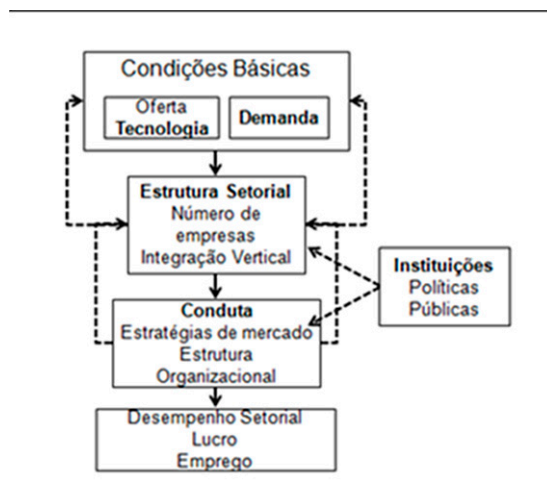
Condições Básicas

Oferta
Tecnologia

Demanda

Estrutura Setorial
Número de empresas
Integração Vertical

Instituições
Políticas
Públicas

Conduta
Estratégias de mercado
Estrutura
Organizacional

Desempenho Setorial
Lucro
Emprego